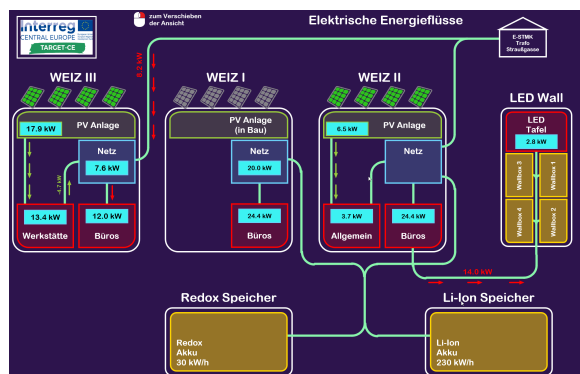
Interreg
CENTRAL EUROPE
TARGET-CE

zum Verschieben der Ansicht

Elektrische Energieflüsse

E-STMK Trafo Straußgasse

-8.2 kW

WEIZ III

17.9 kW
PV Anlage

Netz
7.6 kW

4.7 kW

13.4 kW
Werkstätte

12.0 kW
Büros

WEIZ I

PV Anlage (in Bau)

Netz
20.0 kW

24.4 kW
Büros

WEIZ II

6.5 kW
PV Anlage

Netz

3.7 kW
Allgemein

24.4 kW
Büros

LED Wall

LED Tafel
2.8 kW

Wallbox 3
Wallbox 1
Wallbox 4
Wallbox 2

14.0 kW

Redox Speicher

Redox Akku 30 kW/h

Li-Ion Speicher

Li-Ion Akku 230 kW/h